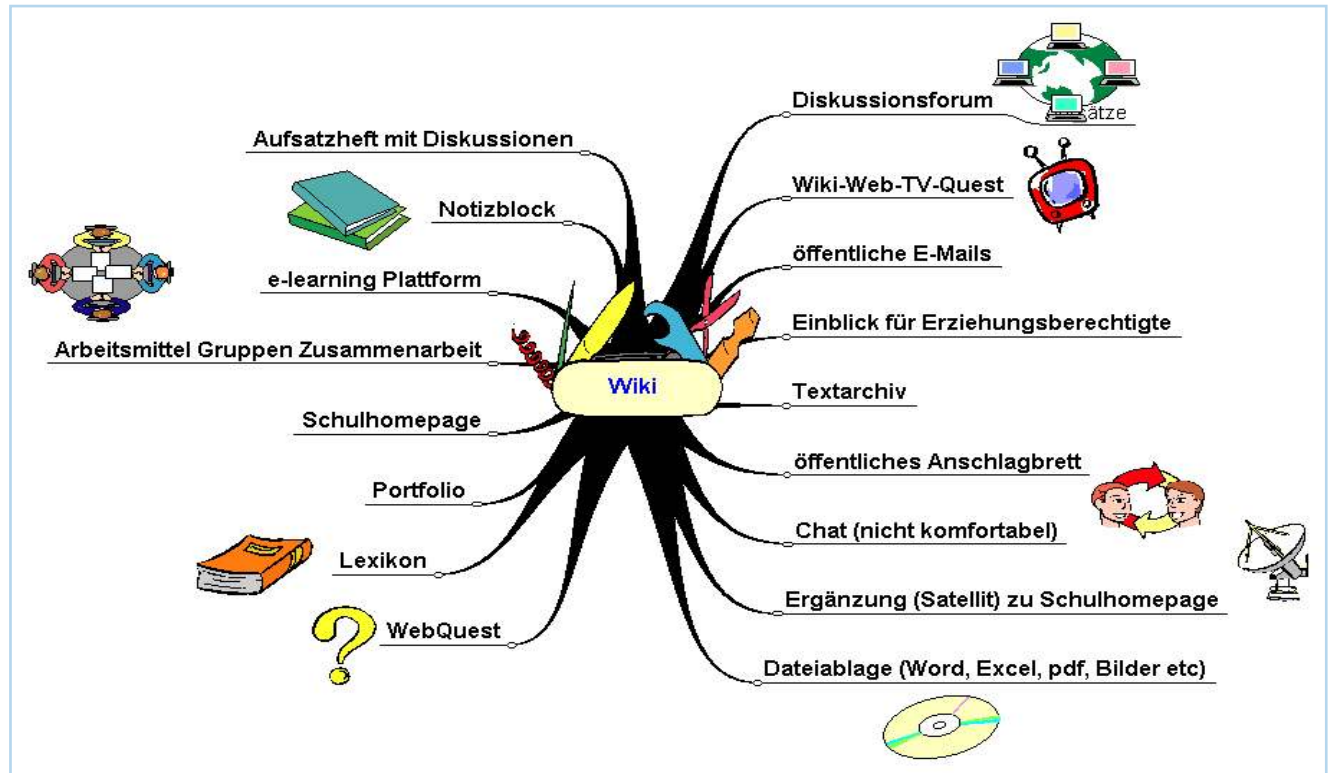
Wiki

Aufsatzheft mit Diskussionen

Notizblock

e-learning Plattform

Arbeitsmittel Gruppen Zusammenarbeit

Schulhomepage

Portfolio

Lexikon

WebQuest

Diskussionsforum

ätze

Wiki-Web-TV-Quest

öffentliche E-Mails

Einblick für Erziehungsberechtigte

Textarchiv

öffentliches Anschlagbrett

Chat (nicht komfortabel)

Ergänzung (Satellit) zu Schulhomepage

Dateiablage (Word, Excel, pdf, Bilder etc)